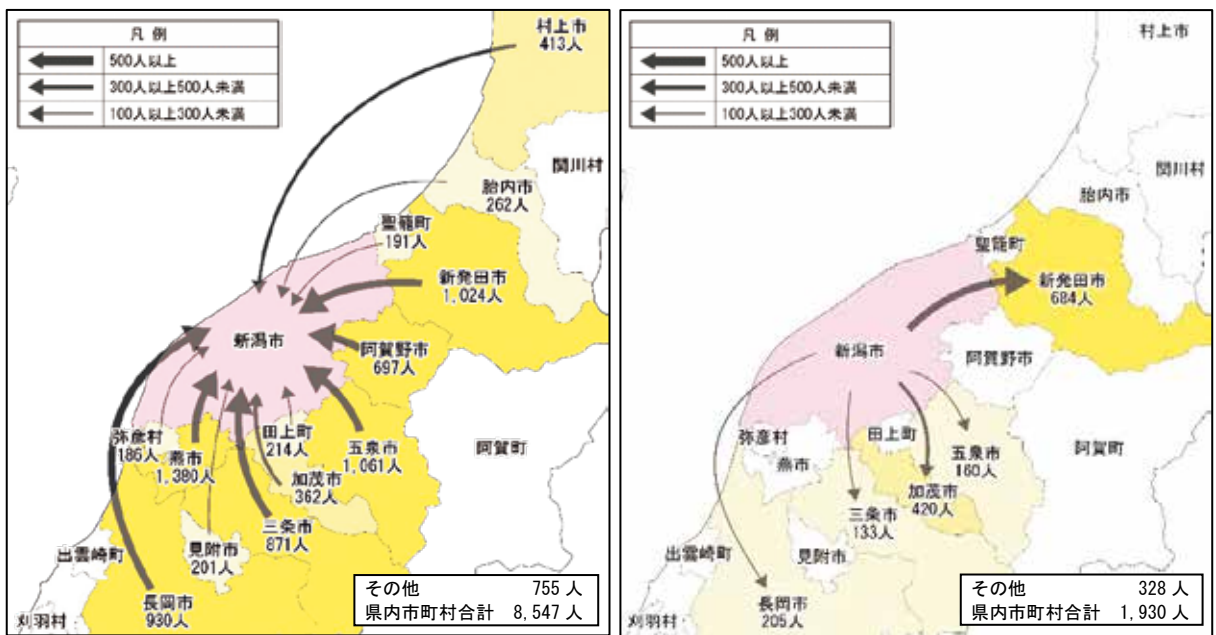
凡 例

500人以上

300人以上500人未満

100人以上300人未満

村上市
413人

関川村

胎内市
262人

聖籠町
191人

新発田市
1,024人

新潟市

阿賀野市
697人

弥彦村
186人

燕市
1,380人

田上町
214人

五泉市
1,061人

加茂市
362人

阿賀町

三条市
871人

見附市
201人

出雲崎町

長岡市
930人

刈羽村

| その他 | 755 人 |
|---|---|
| 県内市町村合計 | 8,547 人 |

凡 例

500人以上

300人以上500人未満

100人以上300人未満

村上市

関川村

胎内市

聖籠町

新発田市
684人

新潟市

阿賀野市

弥彦村

燕市

田上町

五泉市
160人

阿賀町

加茂市
420人

三条市
133人

見附市

出雲崎町

長岡市
205人

刈羽村

| その他 | 328 人 |
|---|---|
| 県内市町村合計 | 1,930 人 |